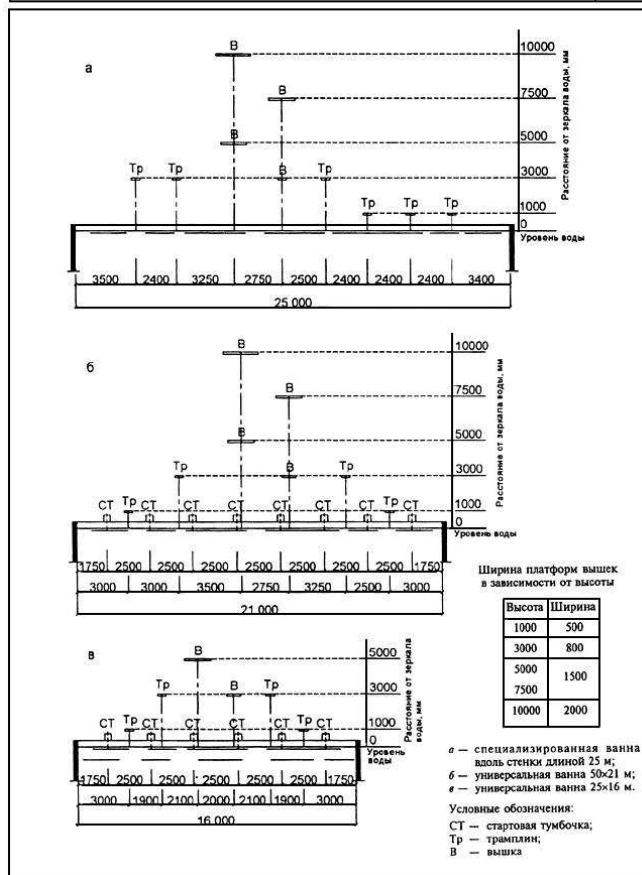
а

В

В

В

Тр Тр

В

Тр

Тр Тр Тр

10000

7500

5000

3000

1000

0

Расстояние от зеркала воды, мм

Уровень воды

| 3500 | 2400 | 3250 | 2750 | 2500 | 2400 | 2400 | 2400 | 3400 |
|---|---|---|---|---|---|---|---|---|

25 000

б

В

В

В

Тр

В

Тр

СТ Тр СТ СТ СТ СТ СТ Тр СТ

10000

7500

5000

3000

1000

0

Расстояние от зеркала воды, мм

Уровень воды

| 1750 | 2500 | 2500 | 2500 | 2500 | 2500 | 2500 | 2500 | 1750 |
|---|---|---|---|---|---|---|---|---|

| 3000 | 3000 | 3500 | 2750 | 3250 | 2500 | 3000 |
|---|---|---|---|---|---|---|

21 000

Ширина платформ вышек в зависимости от высоты

| Высота | Ширина |
|---|---|
| 1000 | 500 |
| 3000 | 800 |
| 5000 7500 | 1500 |
| 10000 | 2000 |

в

В

Тр

В

Тр

СТ Тр СТ СТ СТ СТ Тр СТ

5000

3000

1000

0

Расстояние от зеркала воды, мм

Уровень воды

| 1750 | 2500 | 2500 | 2500 | 2500 | 2500 | 1750 |
|---|---|---|---|---|---|---|

| 3000 | 1900 | 2100 | 2000 | 2100 | 1900 | 3000 |
|---|---|---|---|---|---|---|

16 000

а — специализированная ванна вдоль стенки длиной 25 м;
б — универсальная ванна 50×21 м;
в — универсальная ванна 25×16 м.

Условные обозначения:
СТ — стартовая тумбочка;
Тр — трамплин;
В — вышка